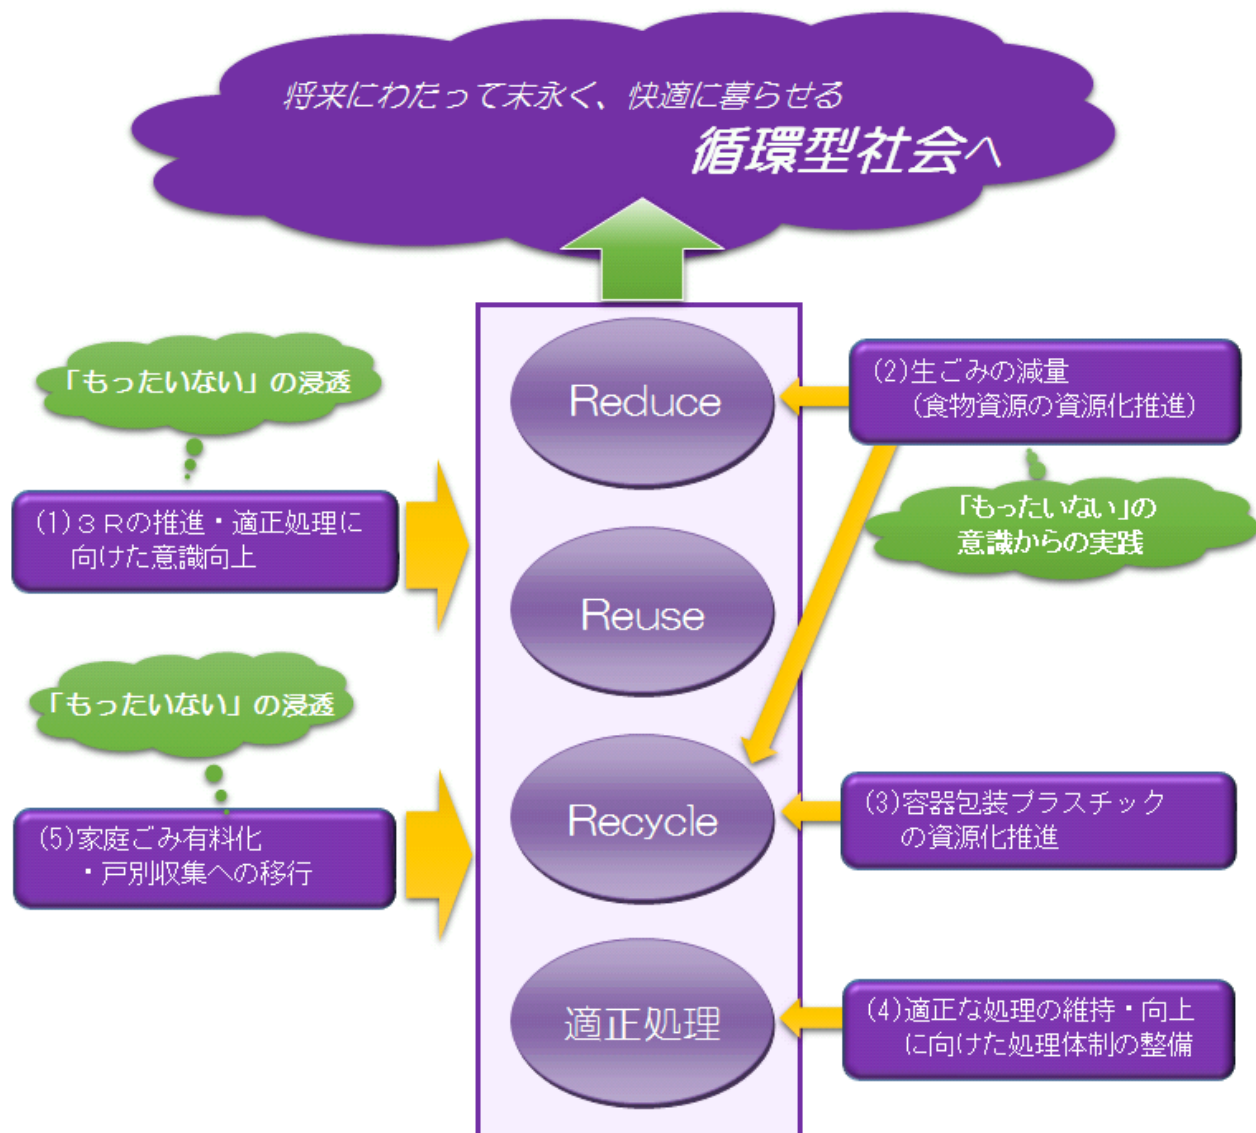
将来にわたって末永く、快適に暮らせる
循環型社会へ

「もったいない」の浸透

(1)３Ｒの推進・適正処理に向けた意識向上

Reduce

Reuse

Recycle

適正処理

(2)生ごみの減量（食物資源の資源化推進）

「もったいない」の意識からの実践

「もったいない」の浸透

(5)家庭ごみ有料化・戸別収集への移行

(3)容器包装プラスチックの資源化推進

(4)適正な処理の維持・向上に向けた処理体制の整備